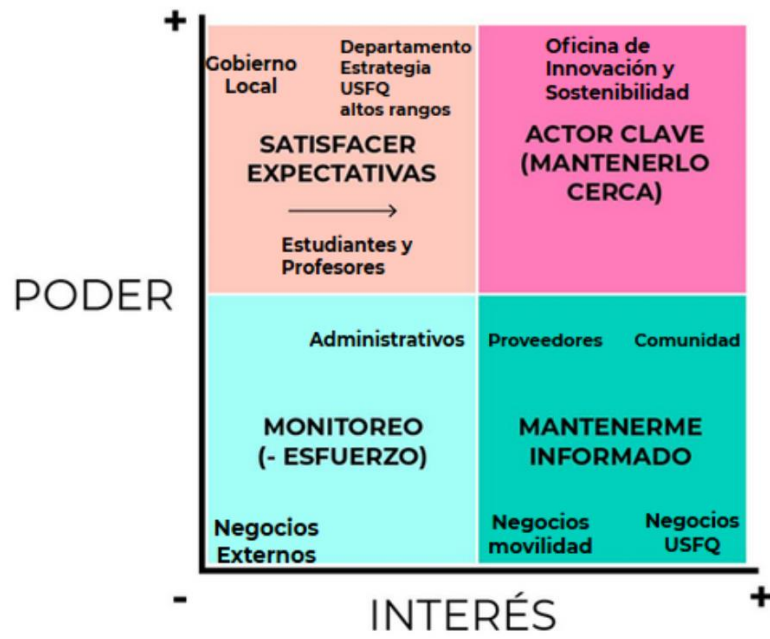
+

Gobierno Local

Departamento Estrategia USFQ altos rangos

SATISFACER EXPECTATIVAS

Estudiantes y Profesores

Oficina de Innovación y Sostenibilidad

ACTOR CLAVE (MANTENERLO CERCA)

PODER

Administrativos

MONITOREO (- ESFUERZO)

Negocios Externos

Proveedores

Comunidad

MANTENERME INFORMADO

Negocios movilidad

Negocios USFQ

-

INTERÉS

+